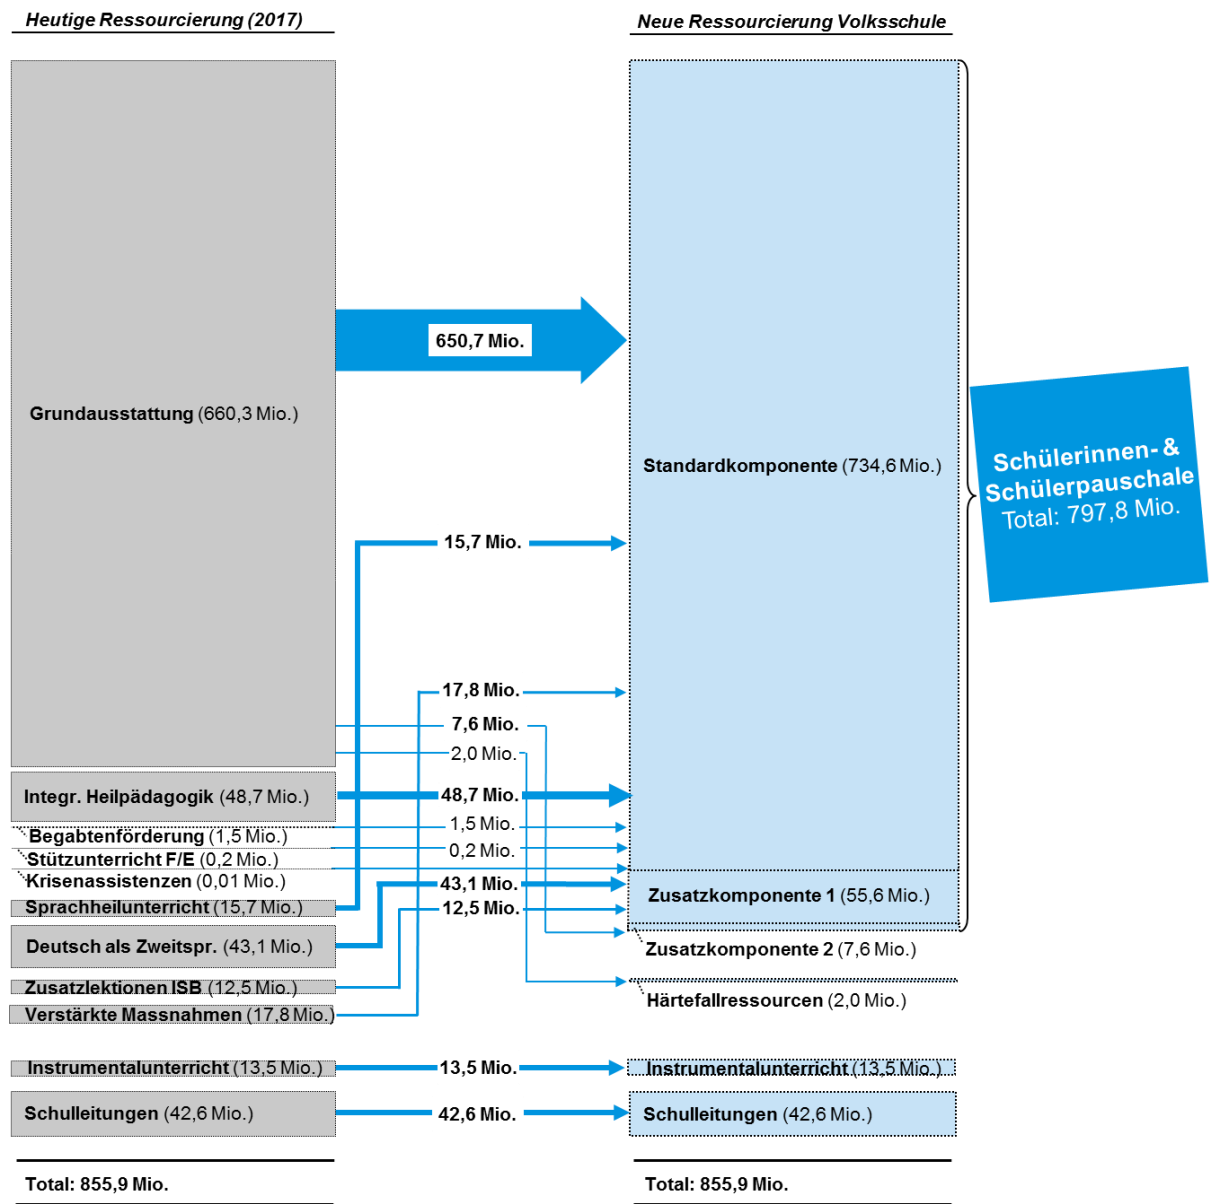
Heutige Ressourcierung (2017)

Neue Ressourcierung Volksschule

Grundausstattung (660,3 Mio.)

650,7 Mio.

Standardkomponente (734,6 Mio.)

Schülerinnen- & Schülerpauschale Total: 797,8 Mio.

15,7 Mio.

17,8 Mio.

7,6 Mio.

2,0 Mio.

Integr. Heilpädagogik (48,7 Mio.)

48,7 Mio.

Begabtenförderung (1,5 Mio.)

1,5 Mio.

Stützunterricht F/E (0,2 Mio.)

0,2 Mio.

Krisenassistenzen (0,01 Mio.)

43,1 Mio.

Zusatzkomponente 1 (55,6 Mio.)

Sprachheilunterricht (15,7 Mio.)

12,5 Mio.

Deutsch als Zweitspr. (43,1 Mio.)

Zusatzkomponente 2 (7,6 Mio.)

Zusatzlektionen ISB (12,5 Mio.)

Härtefallressourcen (2,0 Mio.)

Verstärkte Massnahmen (17,8 Mio.)

Instrumentalunterricht (13,5 Mio.)

13,5 Mio.

Instrumentalunterricht (13,5 Mio.)

Schulleitungen (42,6 Mio.)

42,6 Mio.

Schulleitungen (42,6 Mio.)

Total: 855,9 Mio.

Total: 855,9 Mio.